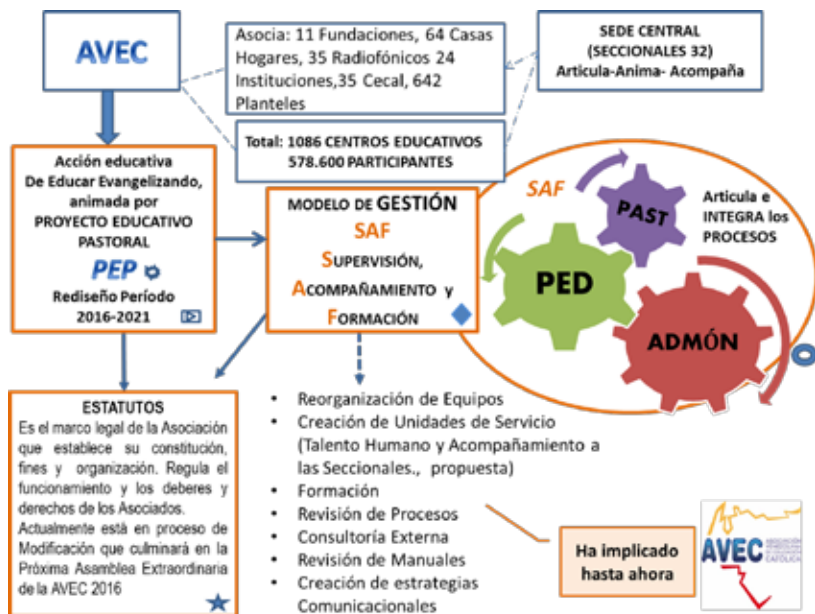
AVEC

Asocia: 11 Fundaciones, 64 Casas Hogares, 35 Radiofónicos 24 Instituciones,35 Cecal, 642 Planteles

SEDE CENTRAL (SECCIONALES 32) Articula-Anima- Acompaña

Total: 1086 CENTROS EDUCATIVOS 578.600 PARTICIPANTES

Acción educativa De Educar Evangelizando, animada por PROYECTO EDUCATIVO PASTORAL

PEP

Rediseño Período 2016-2021

MODELO DE GESTIÓN

SAF

Supervisión, Acompañamiento y Formación

SAF

PAST

Articula e INTEGRA los PROCESOS

PED

ADMÓN

ESTATUTOS

Es el marco legal de la Asociación que establece su constitución, fines y organización. Regula el funcionamiento y los deberes y derechos de los Asociados. Actualmente está en proceso de Modificación que culminará en la Próxima Asamblea Extraordinaria de la AVEC 2016

• Reorganización de Equipos
• Creación de Unidades de Servicio (Talento Humano y Acompañamiento a las Seccionales., propuesta)
• Formación
• Revisión de Procesos
• Consultoría Externa
• Revisión de Manuales
• Creación de estrategias Comunicacionales

Ha implicado hasta ahora

AVEC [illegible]